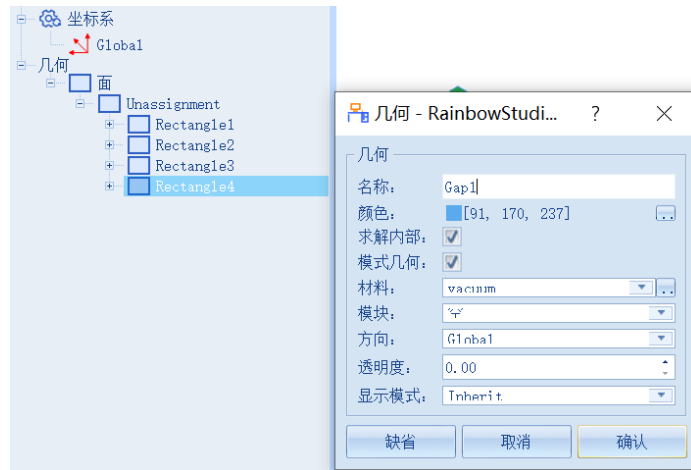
坐标系
Global
几何
面
Unassignment
Rectangle1
Rectangle2
Rectangle3
Rectangle4

几何 - RainbowStudi...
?
几何
名称: Gap1
颜色: [91, 170, 237] ...
求解内部:
模式几何:
材料: vacuum ...
模块: 空
方向: Global
透明度: 0.00
显示模式: Inherit
缺省
取消
确认